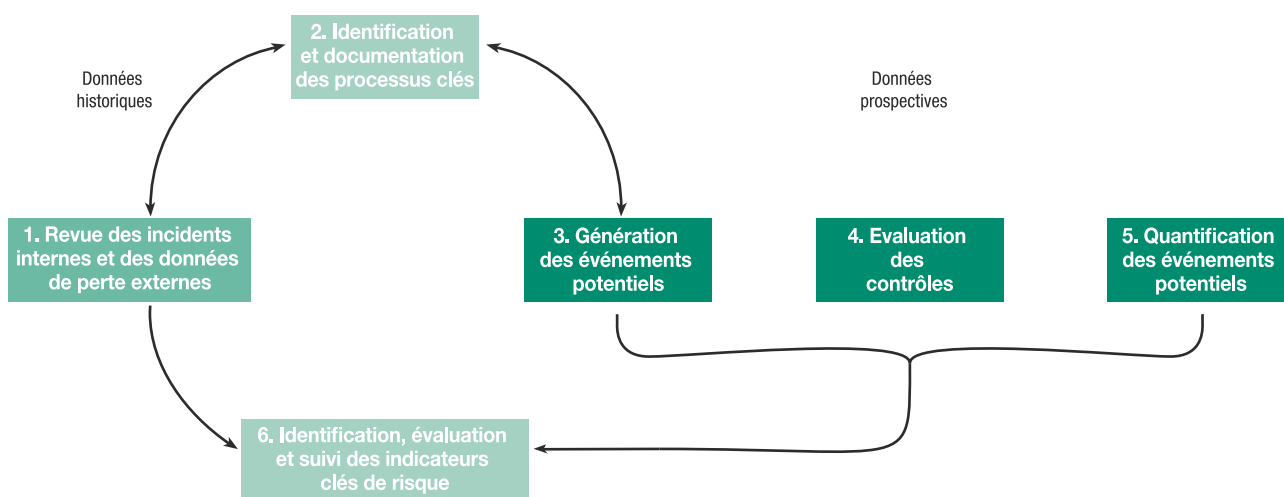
2. Identification et documentation des processus clés

Données historiques

Données prospectives

1. Revue des incidents internes et des données de perte externes

3. Génération des événements potentiels

4. Evaluation des contrôles

5. Quantification des événements potentiels

6. Identification, évaluation et suivi des indicateurs clés de risque